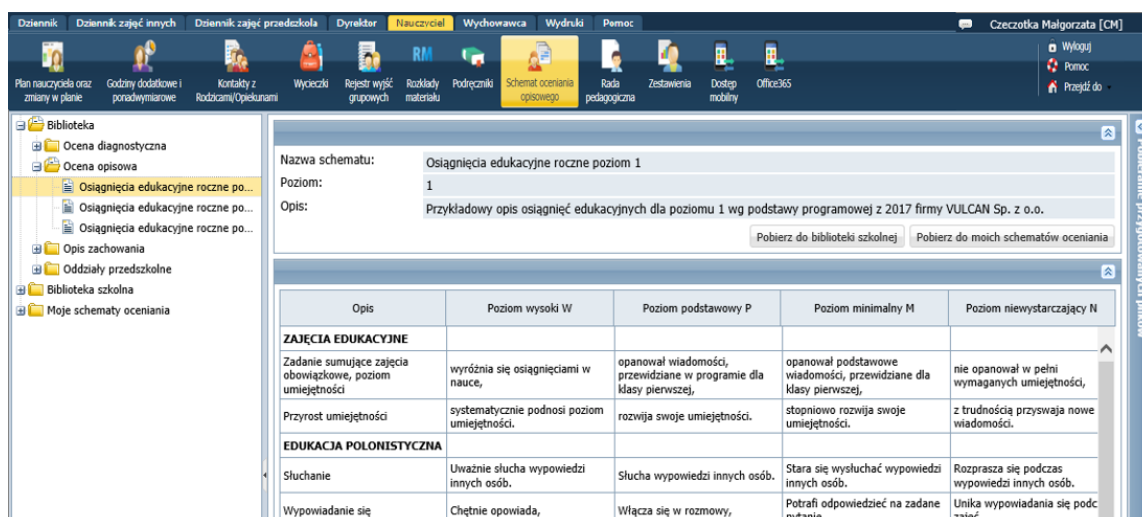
Dziennik | Dziennik zajęć innych | Dziennik zajęć przedszkola | Dyrektor | Nauczyciel | Wychowawca | Wydruki | Pomoc

Czeczotka Małgorzata [CM]

Plan nauczyciela oraz zmiany w planie
Godziny dodatkowe i ponadwymiarowe
Kontakty z Rodzicami/Opiekunami
Wycieczki
Rejestr wyjść grupowych
RM Rozkłady materiału
Podręczniki
Schemat oceniania opisowego
Rada pedagogiczna
Zestawienia
Dostęp mobilny
Office365

Wyloguj
Pomoc
Przejdź do

Biblioteka
Ocena diagnostyczna
Ocena opisowa
Osiągnięcia edukacyjne roczne po...
Osiągnięcia edukacyjne roczne po...
Osiągnięcia edukacyjne roczne po...
Opis zachowania
Oddziały przedszkolne
Biblioteka szkolna
Moje schematy oceniania

Nazwa schematu: Osiągnięcia edukacyjne roczne poziom 1
Poziom: 1
Opis: Przykładowy opis osiągnięć edukacyjnych dla poziomu 1 wg podstawy programowej z 2017 firmy VULCAN Sp. z o.o.

Pobierz do biblioteki szkolnej
Pobierz do moich schematów oceniania

| Opis | Poziom wysoki W | Poziom podstawowy P | Poziom minimalny M | Poziom niewystarczający N |
|---|---|---|---|---|
| ZAJĘCIA EDUKACYJNE | | | | |
| Zadanie sumujące zajęcia obowiązkowe, poziom umiejętności | wyróżnia się osiągnięciami w nauce, | opanował wiadomości, przewidziane w programie dla klasy pierwszej, | opanował podstawowe wiadomości, przewidziane dla klasy pierwszej, | nie opanował w pełni wymaganych umiejętności, |
| Przyrost umiejętności | systematycznie podnosi poziom umiejętności. | rozwija swoje umiejętności. | stopniowo rozwija swoje umiejętności. | z trudnością przyswaja nowe wiadomości. |
| EDUKACJA POLONISTYCZNA | | | | |
| Słuchanie | Uważnie słucha wypowiedzi innych osób. | Słucha wypowiedzi innych osób. | Stara się wysłuchać wypowiedzi innych osób. | Rozprasza się podczas wypowiedzi innych osób. |
| Wypowiadanie się | Chętnie opowiada, | Włącza się w rozmowy, | Potrafi odpowiedzieć na zadane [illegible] | Unika wypowiadania się podc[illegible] |

Podkładanie przygotowanych plików